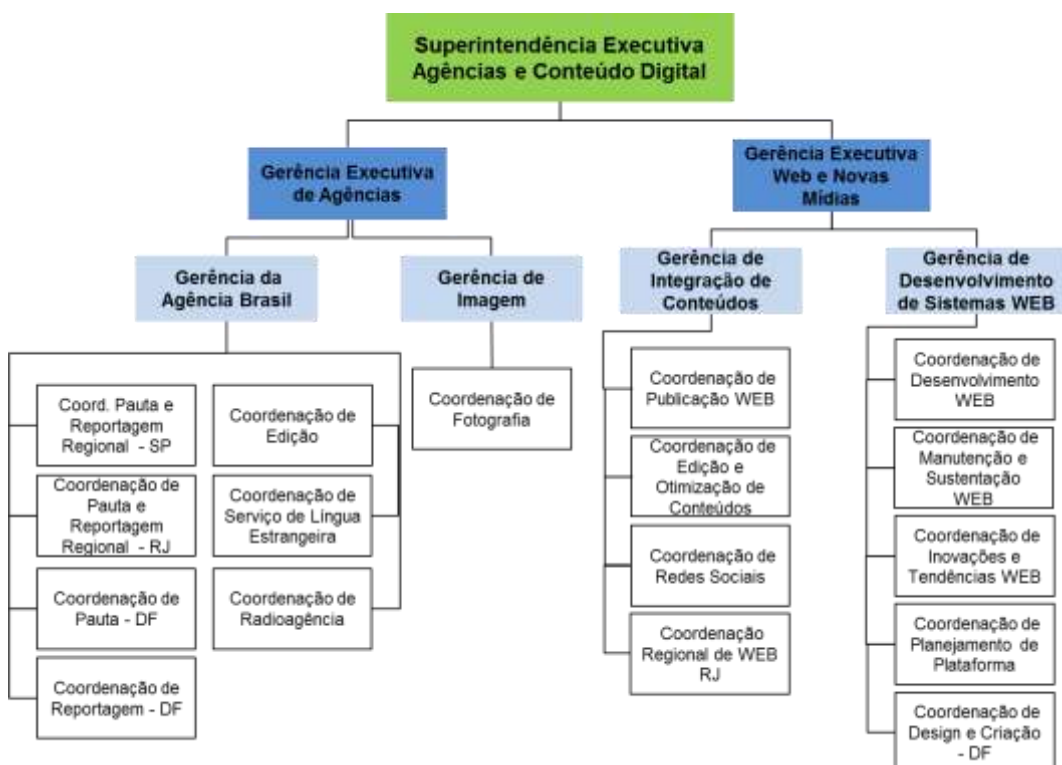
Superintendência Executiva Agências e Conteúdo Digital

Gerência Executiva de Agências

Gerência Executiva Web e Novas Mídias

Gerência da Agência Brasil

Gerência de Imagem

Gerência de Integração de Conteúdos

Gerência de Desenvolvimento de Sistemas WEB

Coord. Pauta e Reportagem Regional - SP

Coordenação de Pauta e Reportagem Regional - RJ

Coordenação de Pauta - DF

Coordenação de Reportagem - DF

Coordenação de Edição

Coordenação de Serviço de Língua Estrangeira

Coordenação de Radioagência

Coordenação de Fotografia

Coordenação de Publicação WEB

Coordenação de Edição e Otimização de Conteúdos

Coordenação de Redes Sociais

Coordenação Regional de WEB RJ

Coordenação de Desenvolvimento WEB

Coordenação de Manutenção e Sustentação WEB

Coordenação de Inovações e Tendências WEB

Coordenação de Planejamento de Plataforma

Coordenação de Design e Criação - DF